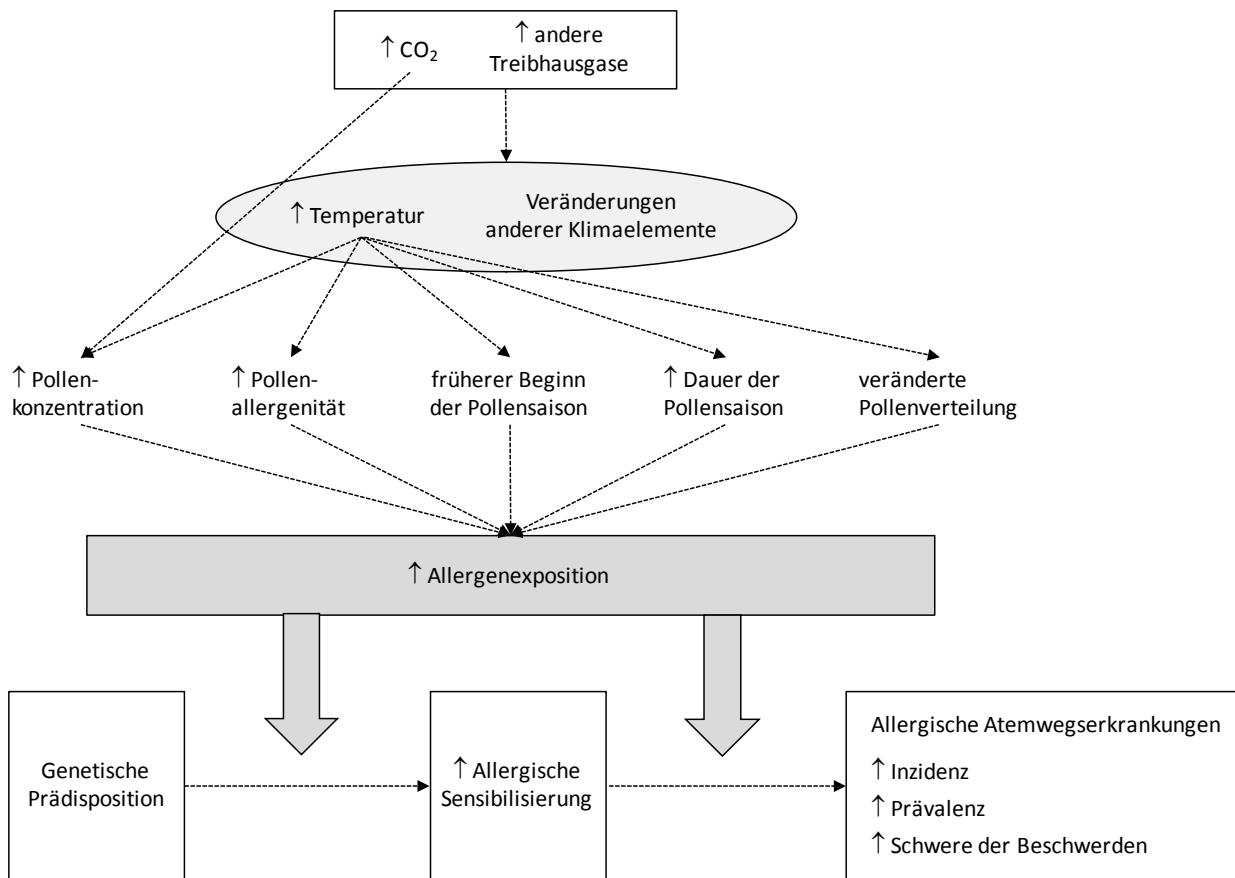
↑ $CO_2$ ↑ andere Treibhausgase

↑ Temperatur

Veränderungen anderer Klimaelemente

↑ Pollenkonzentration

↑ Pollenallergenität

früherer Beginn der Pollensaison

↑ Dauer der Pollensaison

veränderte Pollenverteilung

↑ Allergenexposition

Genetische Prädisposition

↑ Allergische Sensibilisierung

Allergische Atemwegserkrankungen

↑ Inzidenz

↑ Prävalenz

↑ Schwere der Beschwerden